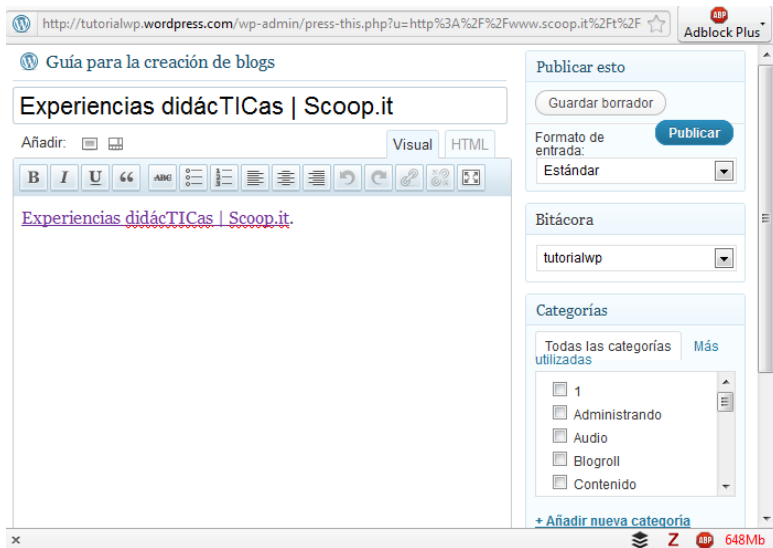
http://tutorialwp.wordpress.com/wp-admin/press-this.php?u=http%3A%2F%2Fwww.scoop.it%2Ft%2F

ABP
Adblock Plus

Guía para la creación de blogs

Experiencias didácTICas | Scoop.it

Añadir:

Visual HTML

B I U “ ABC

Experiencias didácTICas | Scoop.it.

Publicar esto

Guardar borrador

Formato de entrada:

Publicar

Estándar

Bitácora

tutorialwp

Categorías

Todas las categorías

Más utilizadas

1
Administrando
Audio
Blogroll
Contenido

+ Añadir nueva categoría

×

Z ABP 648Mb